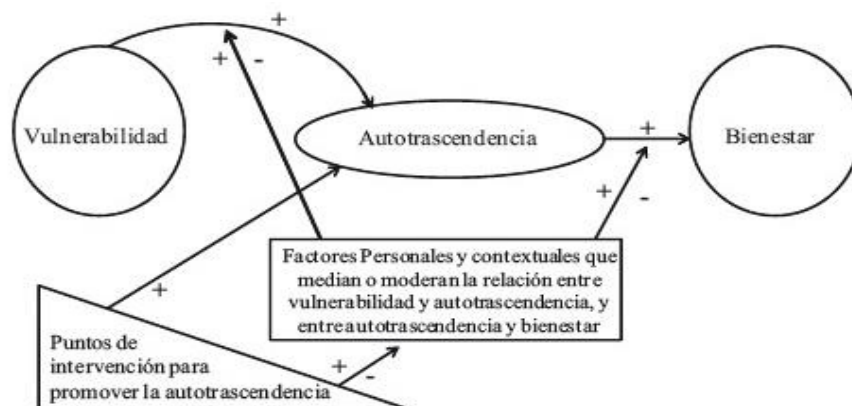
+

+ -

Vulnerabilidad

Autotrascendencia

+

Bienestar

+ -

Factores Personales y contextuales que median o moderan la relación entre vulnerabilidad y autotrascendencia, y entre autotrascendencia y bienestar

+

Puntos de intervención para promover la autotrascendencia

+ -